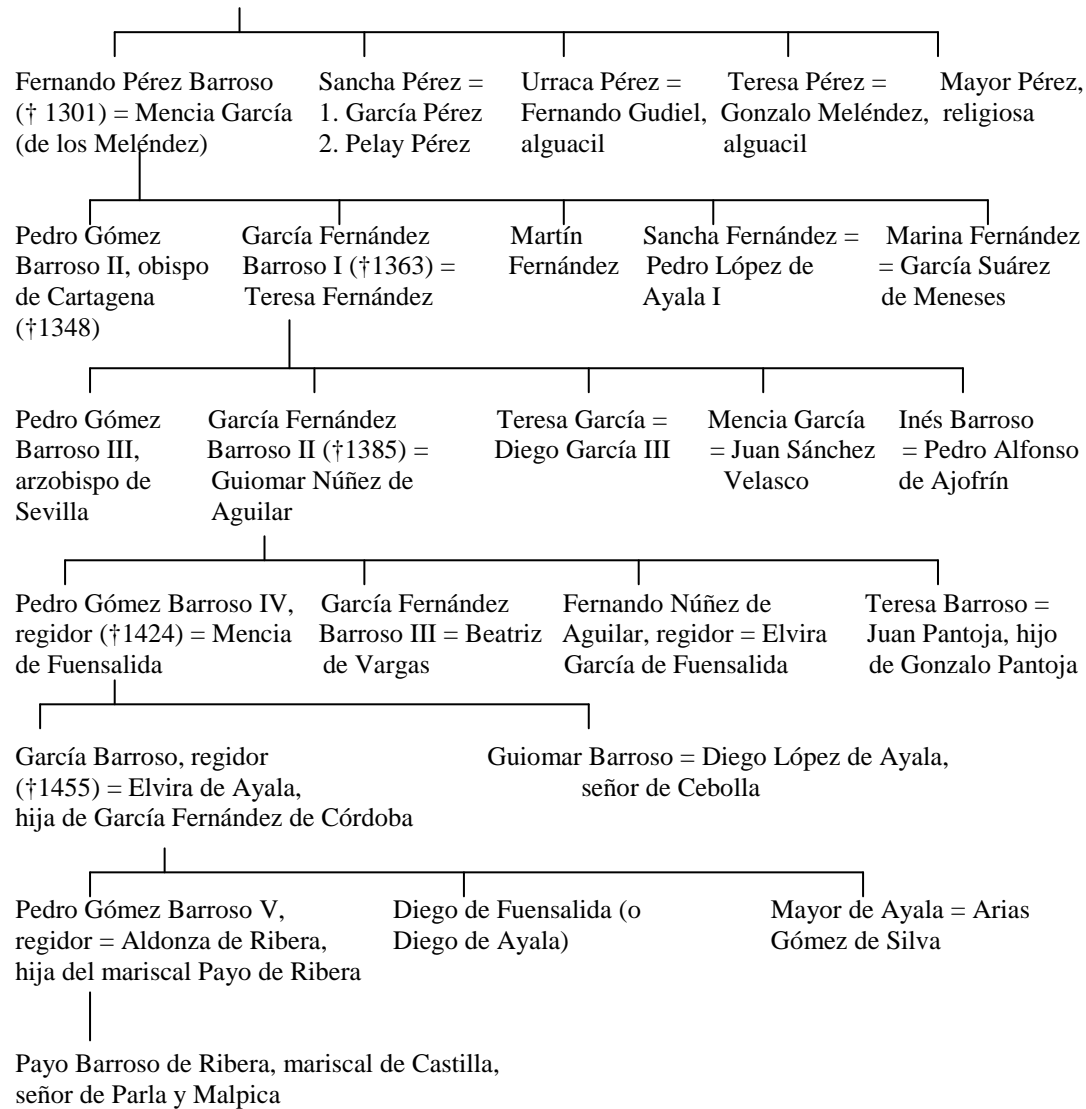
Fernando Pérez Barroso († 1301) = Mencia García (de los Meléndez)

Sancha Pérez = 1. García Pérez 2. Pelay Pérez

Urraca Pérez = Fernando Gudiel, alguacil

Teresa Pérez = Gonzalo Meléndez, alguacil

Mayor Pérez, religiosa

Pedro Gómez Barroso II, obispo de Cartagena (†1348)

García Fernández Barroso I (†1363) = Teresa Fernández

Martín Fernández

Sancha Fernández = Pedro López de Ayala I

Marina Fernández = García Suárez de Meneses

Pedro Gómez Barroso III, arzobispo de Sevilla

García Fernández Barroso II (†1385) = Guiomar Núñez de Aguilar

Teresa García = Diego García III

Mencia García = Juan Sánchez Velasco

Inés Barroso = Pedro Alfonso de Ajofrín

Pedro Gómez Barroso IV, regidor (†1424) = Mencia de Fuensalida

García Fernández Barroso III = Beatriz de Vargas

Fernando Núñez de Aguilar, regidor = Elvira García de Fuensalida

Teresa Barroso = Juan Pantoja, hijo de Gonzalo Pantoja

García Barroso, regidor (†1455) = Elvira de Ayala, hija de García Fernández de Córdoba

Guiomar Barroso = Diego López de Ayala, señor de Cebolla

Pedro Gómez Barroso V, regidor = Aldonza de Ribera, hija del mariscal Payo de Ribera

Diego de Fuensalida (o Diego de Ayala)

Mayor de Ayala = Arias Gómez de Silva

Payo Barroso de Ribera, mariscal de Castilla, señor de Parla y Malpica